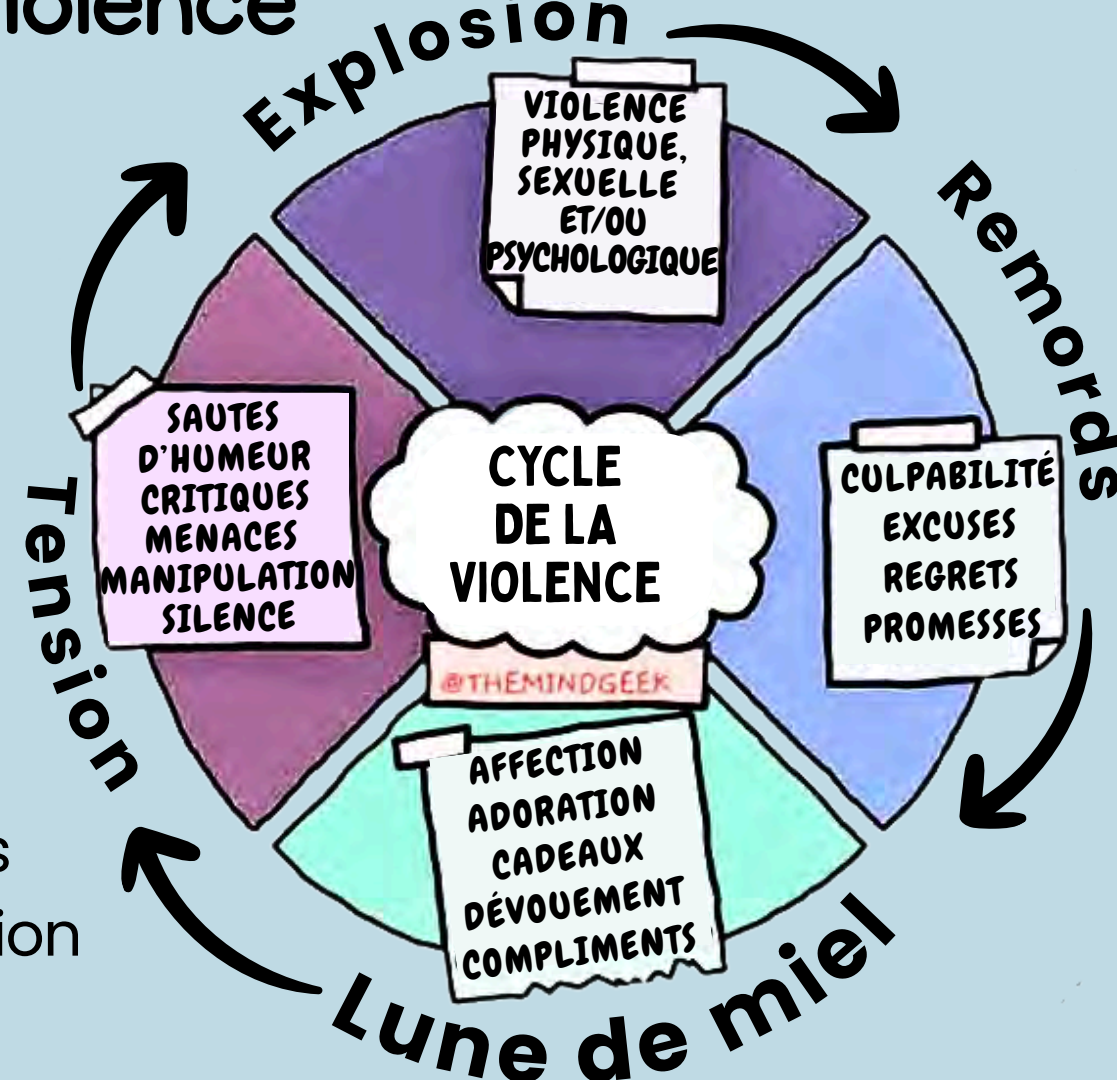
iolence

Explosion

VIOLENCE PHYSIQUE, SEXUELLE ET/OU PSYCHOLOGIQUE

Remords

CULPABILITÉ
EXCUSES
REGRETS
PROMESSES

CYCLE DE LA VIOLENCE

@THEMINDGEEK

Tension

SAUTES D'HUMEUR
CRITIQUES
MENACES
MANIPULATION
SILENCE

AFFECTION
ADORATION
CADEAUX
DÉVOUEMENT
COMPLIMENTS

Lune de miel

s
ion